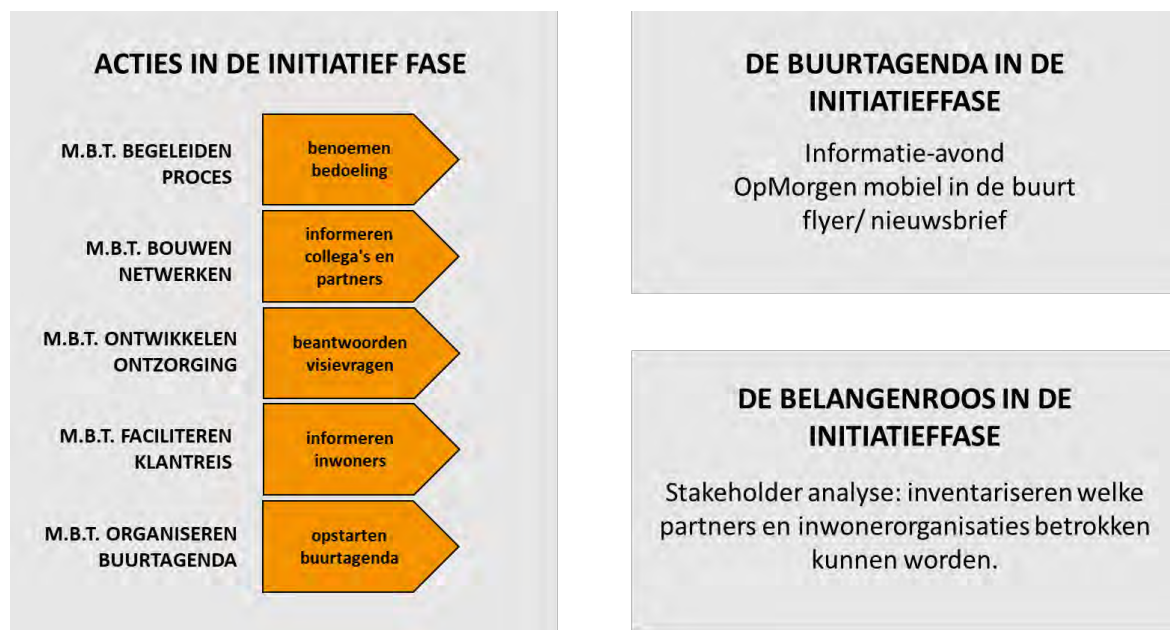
ACTIES IN DE INITIATIEF FASE

M.B.T. BEGELEIDEN PROCES
benoemen bedoeling

M.B.T. BOUWEN NETWERKEN
informeren collega's en partners

M.B.T. ONTWIKKELEN ONTZORGING
beantwoorden visievragen

M.B.T. FACILITEREN KLANTREIS
informeren inwoners

M.B.T. ORGANISEREN BUURTAGENDA
opstarten buurtagenda

DE BUURTAGENDA IN DE INITIATIEFFASE

Informatie-avond
OpMorgen mobiel in de buurt
flyer/ nieuwsbrief

DE BELANGENROOS IN DE INITIATIEFFASE

Stakeholder analyse: inventariseren welke partners en inwonerorganisaties betrokken kunnen worden.